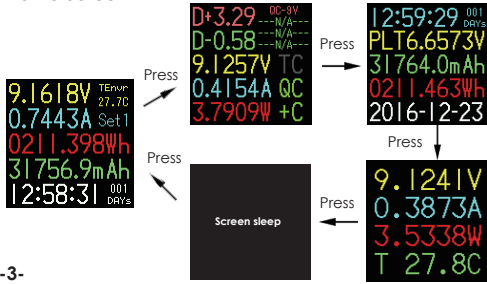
9.1618V TEnvr 27.7C
0.7443A Set1
0211.398Wh
31756.9mAh
12:58:31 001 DAYs

Press

D+3.29 QC-9V
D-0.58 N/A
N/A
9.1257V TC
0.4154A QC
3.7909W +C

Press

12:59:29 001 DAYs
PLT6.6573V
31764.0mAh
0211.463Wh
2016-12-23

Press

9.1241V
0.3873A
3.5338W
T 27.8C

Press

Screen sleep

Press

-3-